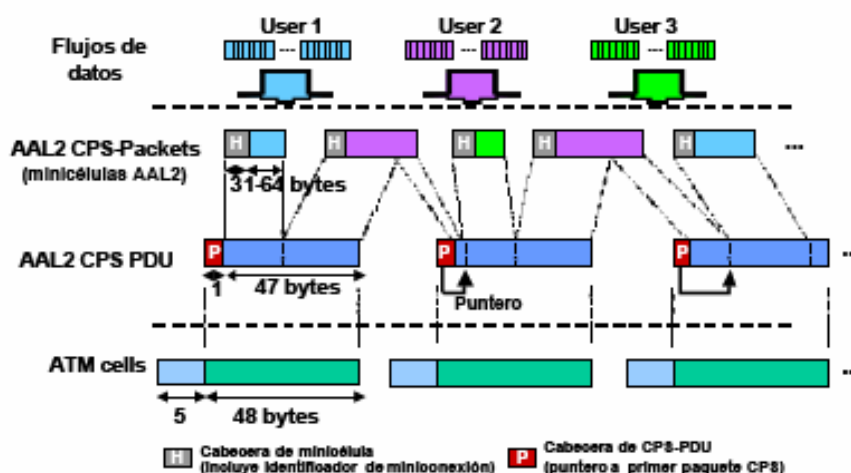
User 1
User 2
User 3
Flujos de datos
---
---
---
AAL2 CPS-Packets
(minicélulas AAL2)
H
H
H
H
H
...
31-64 bytes
AAL2 CPS PDU
P
P
P
1
47 bytes
Puntero
ATM cells
5
48 bytes
H
Cabecera de minicélula (incluye identificador de miniconexión)
P
Cabecera de CPS-PDU (puntero a primer paquete CPS)